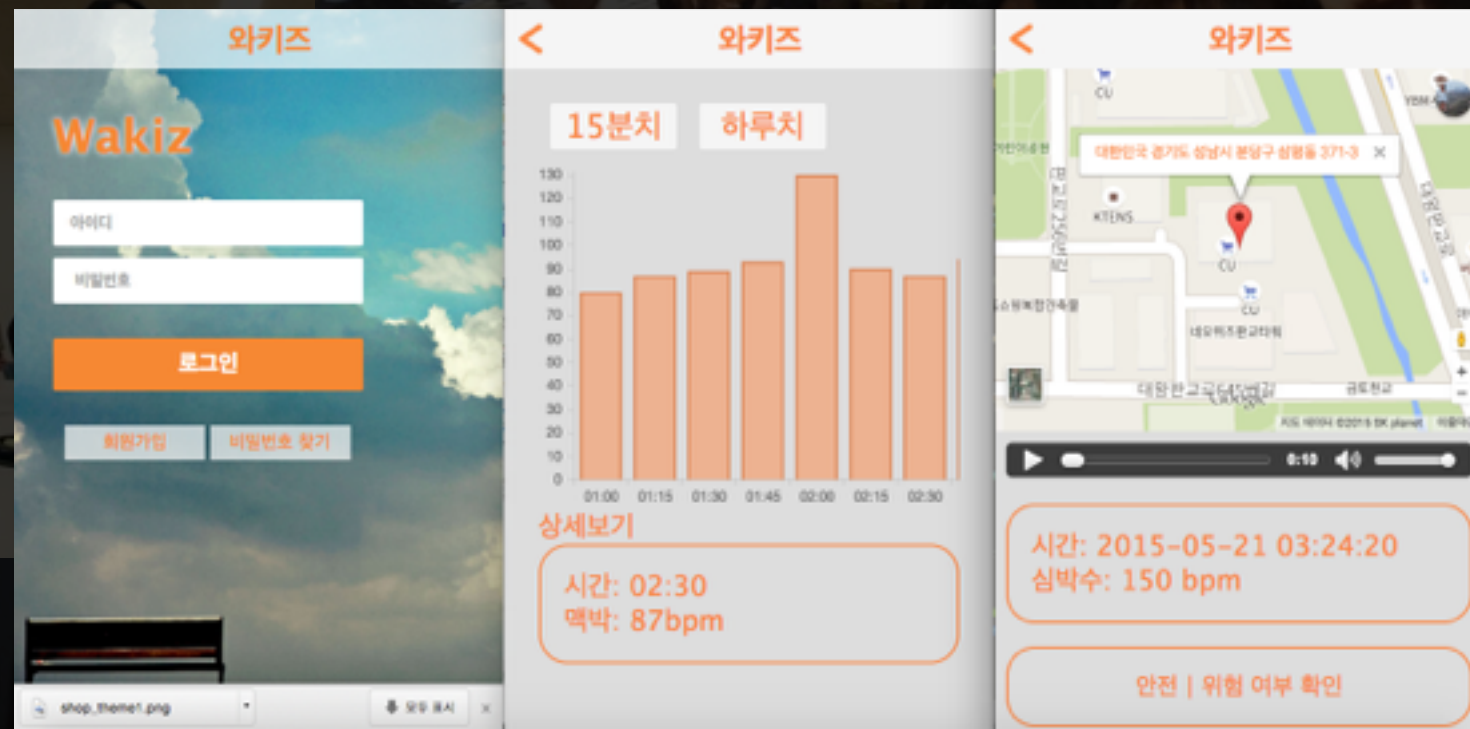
와키즈

Wakiz

아이디

비밀번호

로그인

회원가입 비밀번호 찾기

shop_theme1.png

모두 표시

<
와키즈

15분치 하루치

130
120
110
100
90
80
70
60
50
40
30
20
10
0

01:00 01:15 01:30 01:45 02:00 02:15 02:30

상세보기

시간: 02:30
맥박: 87bpm

<
와키즈

CU

대한민국 경기도 성남시 분당구 삼평동 371-3

KTENS

CU

CU

대한판교로

금토천교

0:10

시간: 2015-05-21 03:24:20
심박수: 150 bpm

안전 | 위험 여부 확인